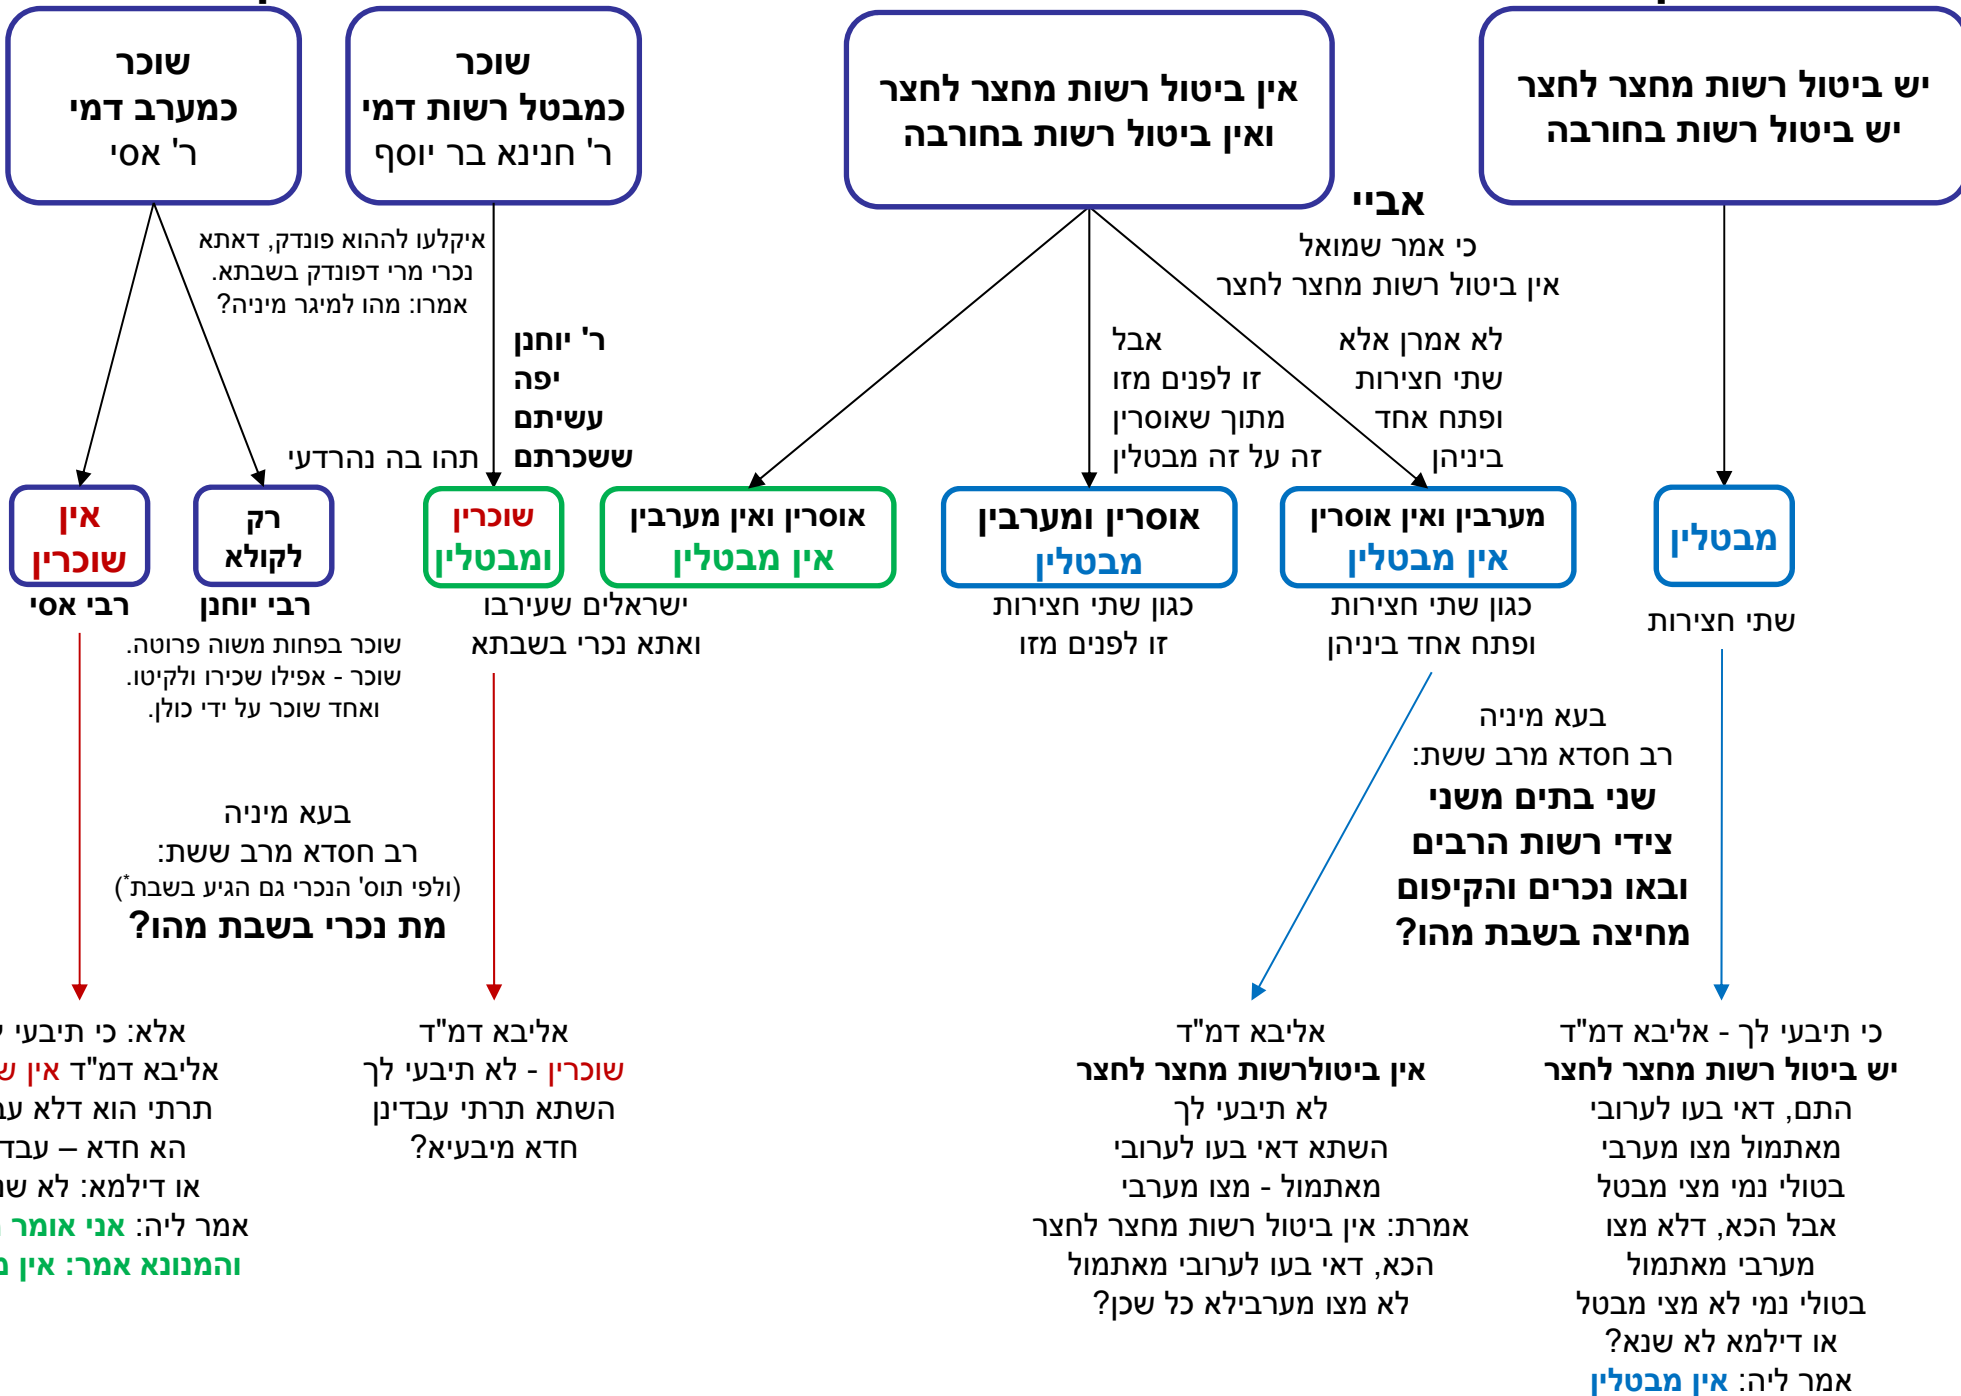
יש ביטול רשות מחצר לחצר
יש ביטול רשות בחורבה

אין ביטול רשות מחצר לחצר
ואין ביטול רשות בחורבה

שוכר
כמבטל רשות דמי
ר' חנינא בר יוסף

שוכר
כמערב דמי
ר' אסי

אביי
כי אמר שמואל
אין ביטול רשות מחצר לחצר

לא אמרן אלא
שתי חצירות
ופתח אחד
ביניהן

אבל
זו לפנים מזו
מתוך שאוסרין
זה על זה מבטלין

איקלעו לההוא פונדק, דאתא
נכרי מרי דפונדק בשבתא.
אמרו: מהו למיגר מיניה?

ר' יוחנן
יפה
עשיתם
ששכרתם

תהו בה נהרדעי

מבטלין

מערבין ואין אוסרין
אין מבטלין

אוסרין ומערבין
מבטלין

אוסרין ואין מערבין
אין מבטלין

שוכרין
ומבטלין

רק
לקלוק

אין
שוכרין

רבי אסי

רבי יוחנן

שתי חצירות

כגון שתי חצירות
ופתח אחד ביניהן

כגון שתי חצירות
זו לפנים מזו

ישראלים שעירבו
ואתא נכרי בשבתא

שוכר בפחות משוה פרוטה.
שוכר - אפילו שכירו ולקיטו.
ואחד שוכר על ידי כולן.

בעא מיניה
רב חסדא מרב ששת:
שני בתים משני
צידי רשות הרבים
ובאו נכרים והקיפום
מחיצה בשבת מהו?

בעא מיניה
רב חסדא מרב ששת:
(ולפי תוס' הנכרי גם הגיע בשבת*)
מת נכרי בשבת מהו?

כי תיבעי לך - אליבא דמ"ד
יש ביטול רשות מחצר לחצר
התם, דאי בעו לערובי
מאתמול מצו מערבי
בטולי נמי מצי מבטל
אבל הכא, דלא מצו
מערבי מאתמול
בטולי נמי לא מצי מבטל
או דילמא לא שנא?
אמר ליה: אין מבטלין

אליבא דמ"ד
אין ביטולרשות מחצר לחצר
לא תיבעי לך
השתא דאי בעו לערובי
מאתמול - מצו מערבי
אמרת: אין ביטול רשות מחצר לחצר
הכא, דאי בעו לערובי מאתמול
לא מצו מערבילא כל שכן?

אליבא דמ"ד
שוכרין - לא תיבעי לך
השתא תרתי עבדין
חדא מיבעיא?

אלא: כי תיבעי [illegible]
אליבא דמ"ד אין ש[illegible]
תרתי הוא דלא ע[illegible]
הא חדא – עבד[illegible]
או דילמא: לא ש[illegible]
אמר ליה: אני אומר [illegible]
והמנונא אמר: אין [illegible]